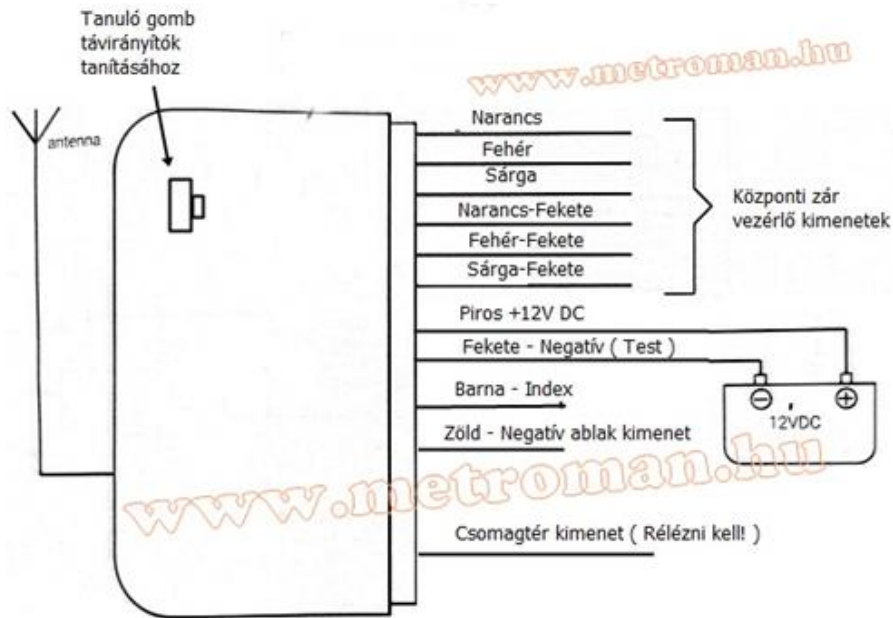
Tanuló gomb távirányítók tanításához

www.metroman.hu

antenna

Narancs

Fehér

Sárga

Narancs-Fekete

Fehér-Fekete

Sárga-Fekete

Központi zár vezérlő kimenetek

Piros +12V DC

Fekete - Negatív ( Test )

Barna - Index

Zöld - Negatív ablak kimenet

12VDC

www.metroman.hu

Csomagtér kimenet ( Rélézni kell! )